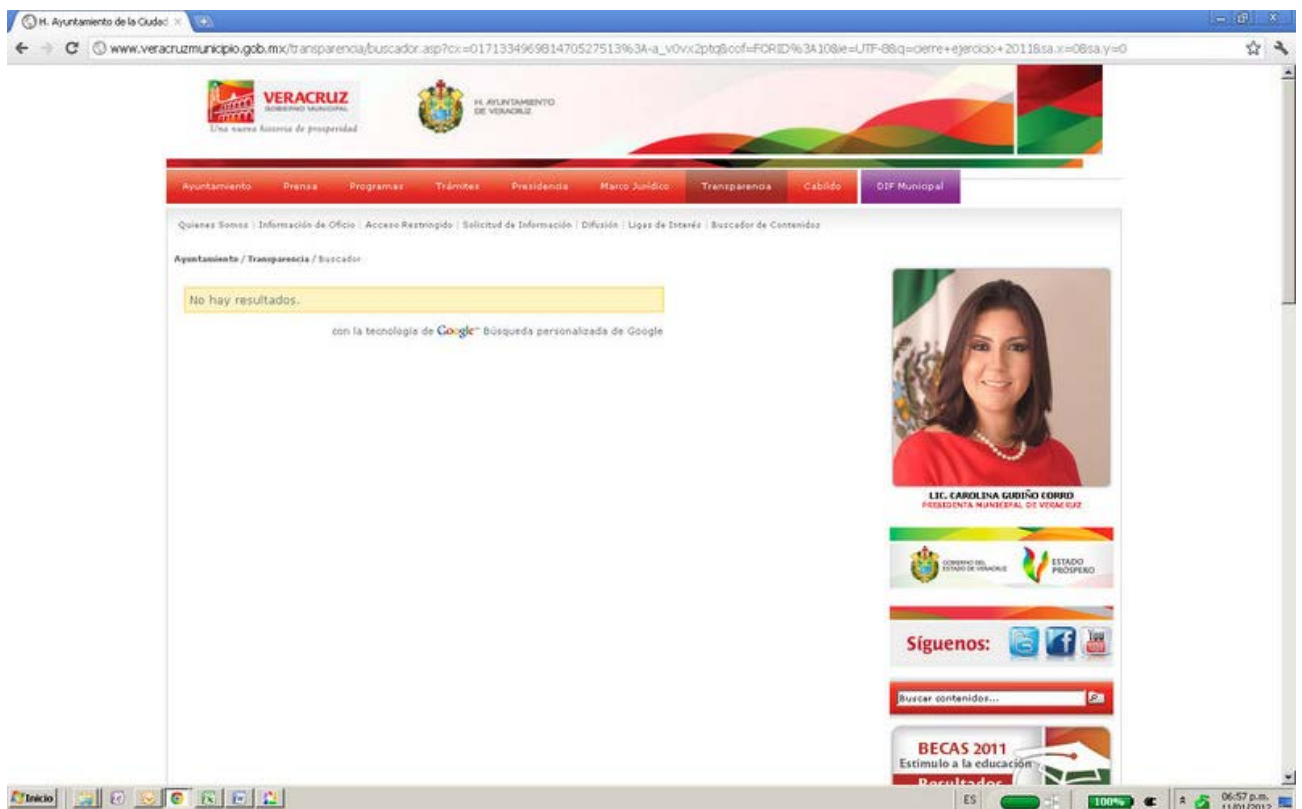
H. Ayuntamiento de la Ciudad ×

www.veracruzmunicipio.gob.mx/transparencia/buscador.asp?cx=017133496981470527513%3A-a_v0vx2ptq&cof=FORID%3A10&ie=UTF-8&q=cierre+ejercicio+2011&sa.x=0&sa.y=0

VERACRUZ
GOBIERNO MUNICIPAL
Una nueva historia de prosperidad

H. AYUNTAMIENTO DE VERACRUZ

Ayuntamiento | Prensa | Programas | Trámites | Presidencia | Marco Jurídico | Transparencia | Cabildo | DIF Municipal

Quienes Somos | Información de Oficio | Acceso Restringido | Solicitud de Información | Difusión | Ligas de Interés | Buscador de Contenidos

Ayuntamiento / Transparencia / Buscador

No hay resultados.

con la tecnología de Google Búsqueda personalizada de Google

LIC. CAROLINA GUDIÑO CORRO
PRESIDENTA MUNICIPAL DE VERACRUZ

GOBIERNO DEL ESTADO DE VERACRUZ

ESTADO PRÓSPERO

Síguenos:

Buscar contenidos...

BECAS 2011
Estímulo a la educación
Resultados

Inicio

ES

100%

06:57 p.m.
11/01/2012